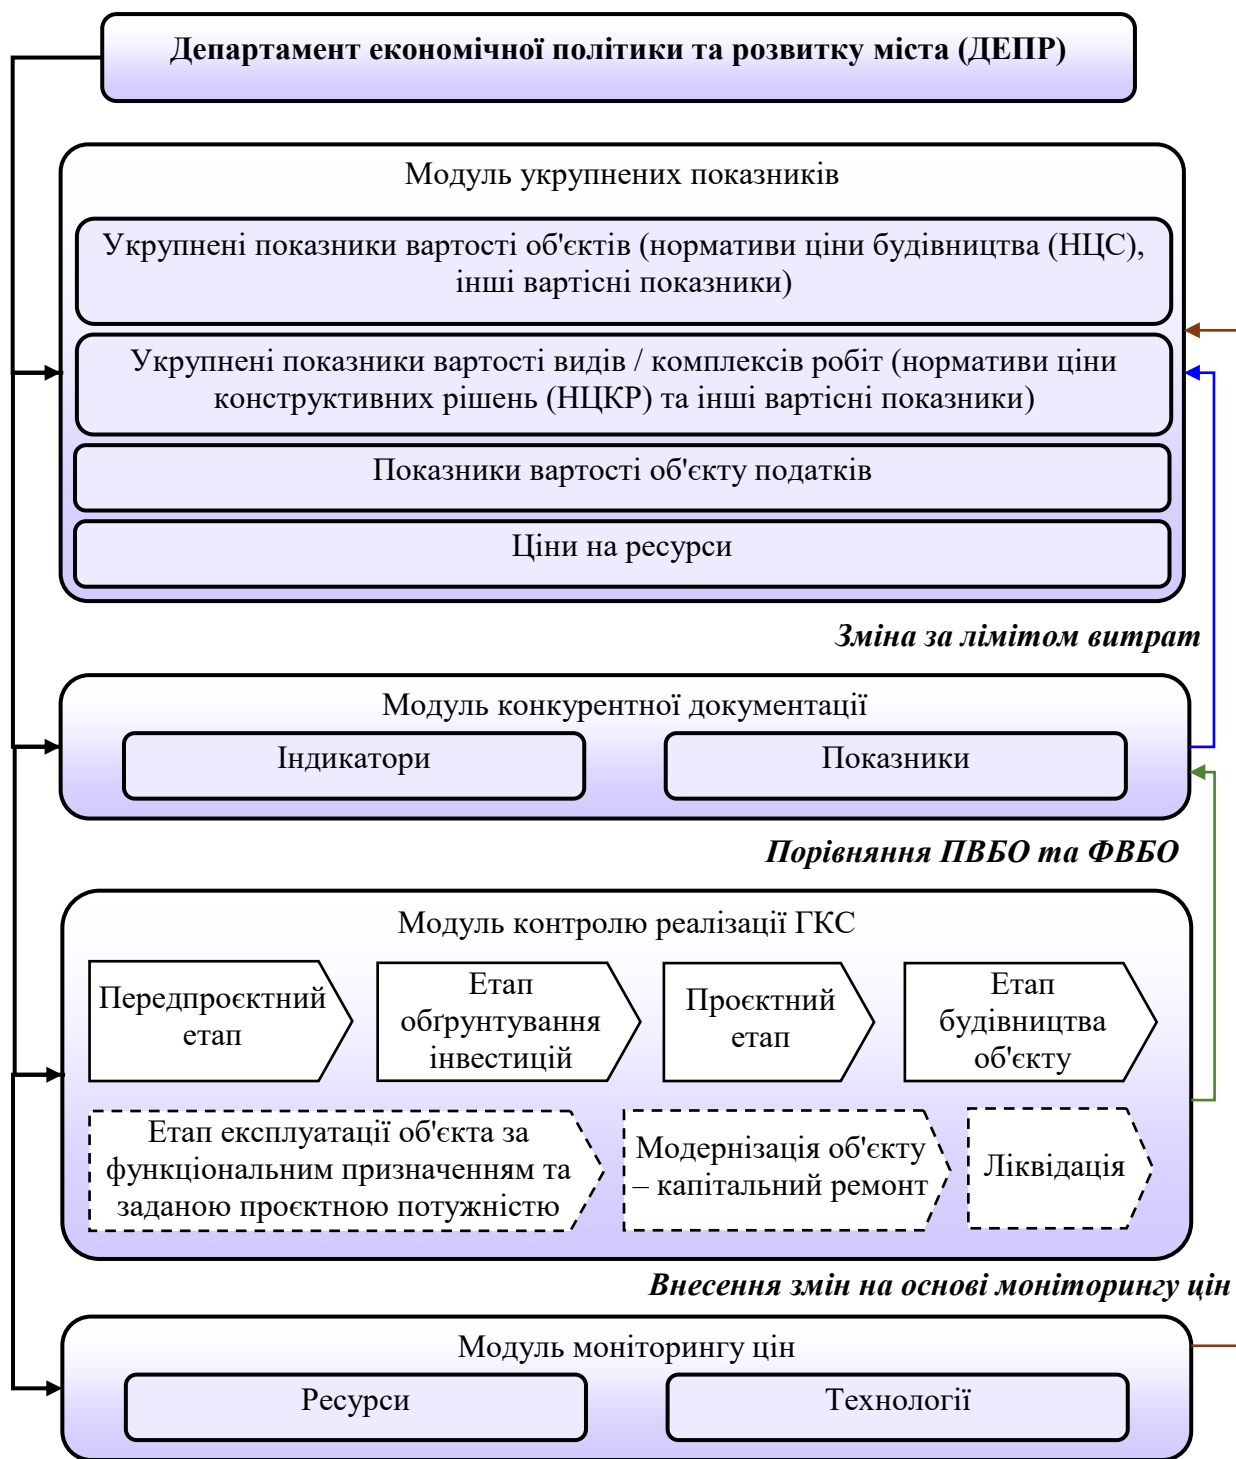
Департамент економічної політики та розвитку міста (ДЕПР)

Модуль укрупнених показників

Укрупнені показники вартості об'єктів (нормативи ціни будівництва (НЦС), інші вартісні показники)

Укрупнені показники вартості видів / комплексів робіт (нормативи ціни конструктивних рішень (НЦКР) та інші вартісні показники)

Показники вартості об'єкту податків

Ціни на ресурси

Зміна за лімітом витрат

Модуль конкурентної документації

Індикатори

Показники

Порівняння ПВБО та ФВБО

Модуль контролю реалізації ГКС

Передпроєктний етап

Етап обґрунтування інвестицій

Проєктний етап

Етап будівництва об'єкту

Етап експлуатації об'єкта за функціональним призначенням та заданою проєктною потужністю

Модернізація об'єкту – капітальний ремонт

Ліквідація

Внесення змін на основі моніторингу цін

Модуль моніторингу цін

Ресурси

Технології